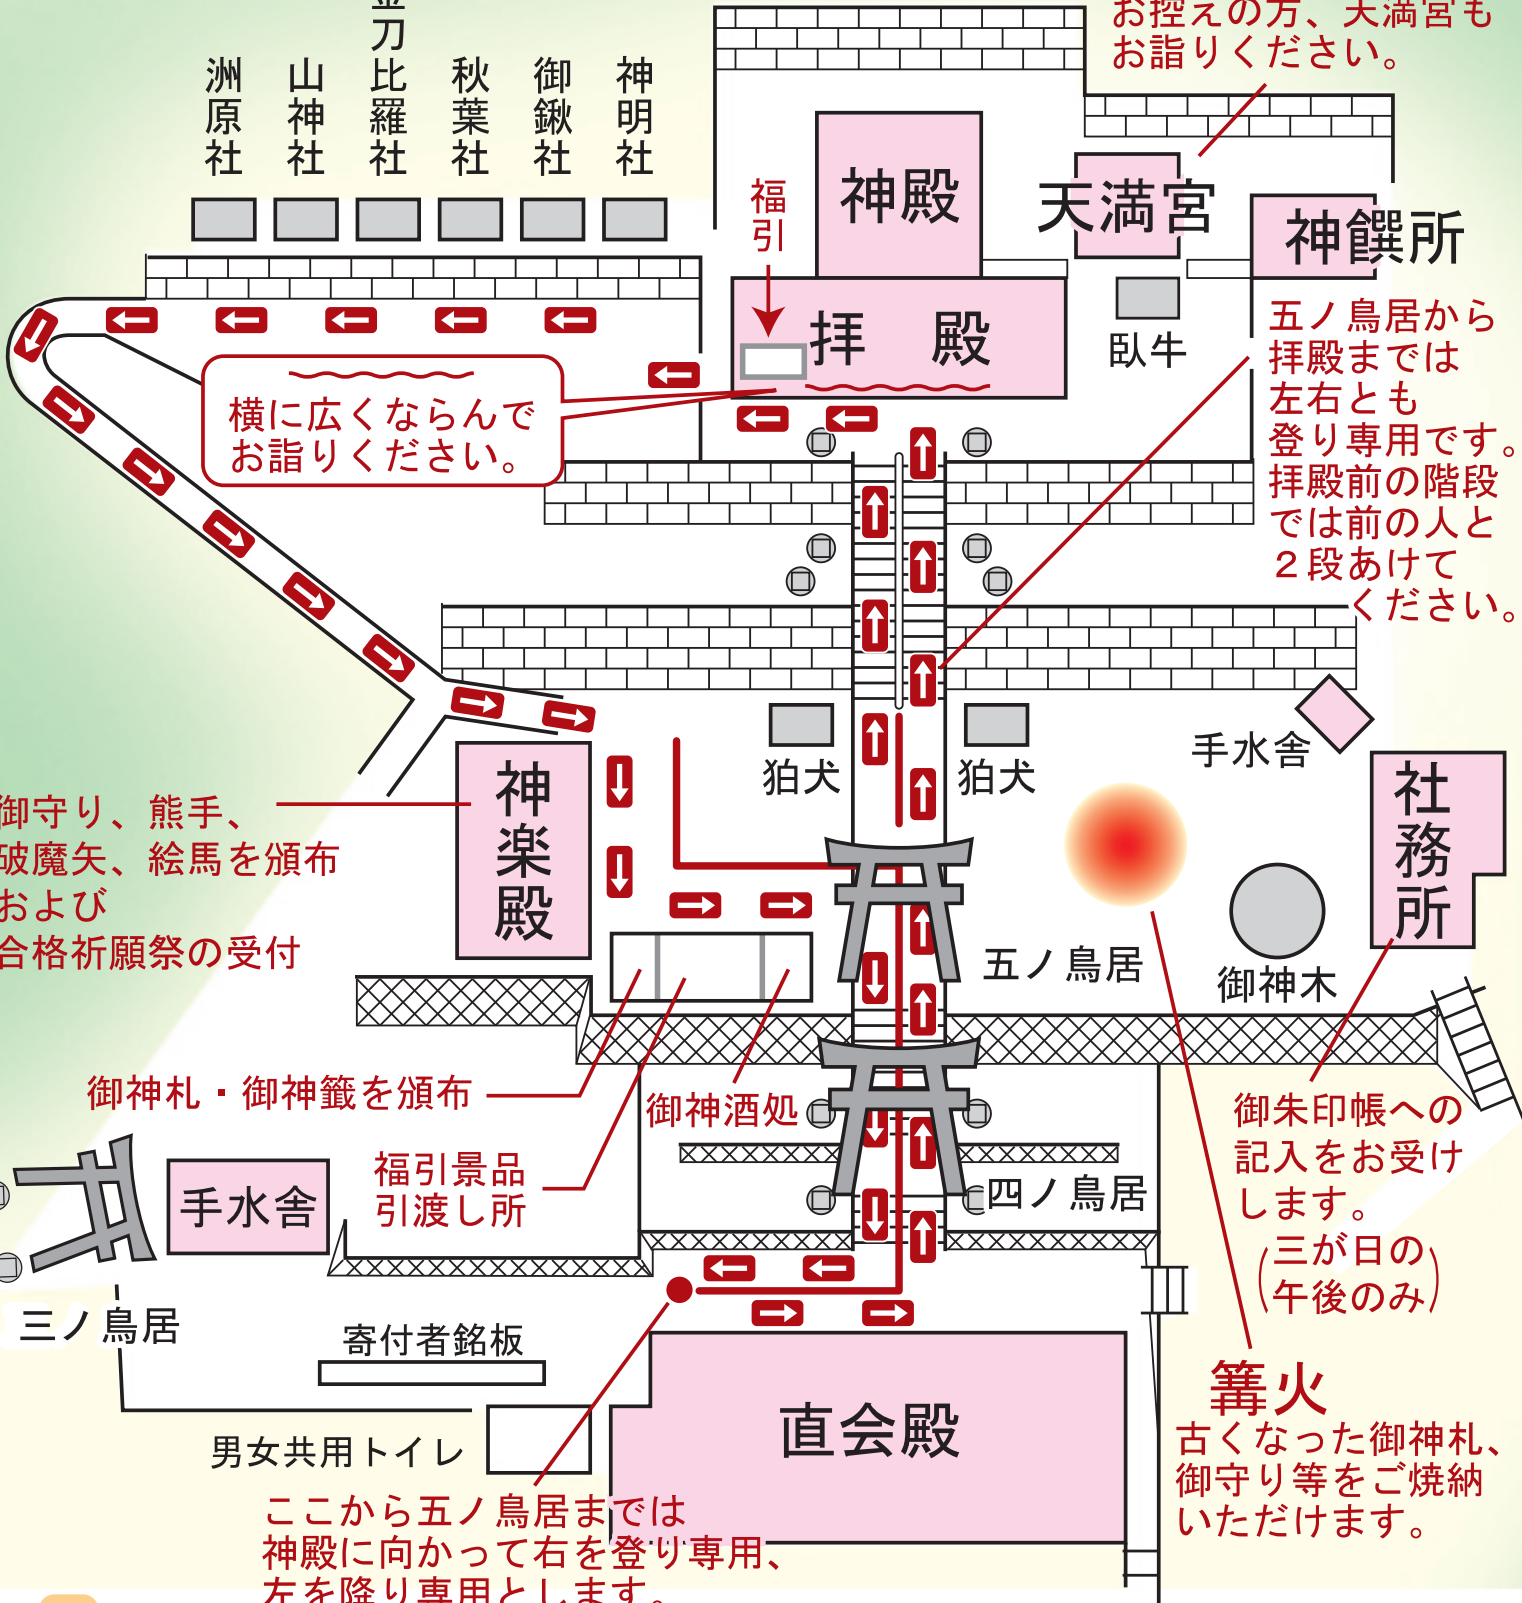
洲原社
山神社
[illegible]刀比羅社
秋葉社
御鍬社
神明社

お控えの方、天満宮も
お詣りください。

福引
神殿
天満宮
神饌所
拝殿
臥牛

横に広くならんで
お詣りください。

五ノ鳥居から
拝殿までは
左右とも
登り専用です。
拝殿前の階段
では前の人と
2段あけて
ください。

狛犬
狛犬
手水舎
社務所
神楽殿

御守り、熊手、
破魔矢、絵馬を頒布
および
合格祈願祭の受付

五ノ鳥居
御神木

御神札・御神籤を頒布
御神酒処
福引景品
引渡し所
手水舎
四ノ鳥居

御朱印帳への
記入をお受け
します。
(三が日の
午後のみ)

三ノ鳥居
寄付者銘板
男女共用トイレ
直会殿

篝火
古くなった御神札、
御守り等をご焼納
いただけます。

ここから五ノ鳥居までは
神殿に向かって右を登り専用、
左を降り専用とします。